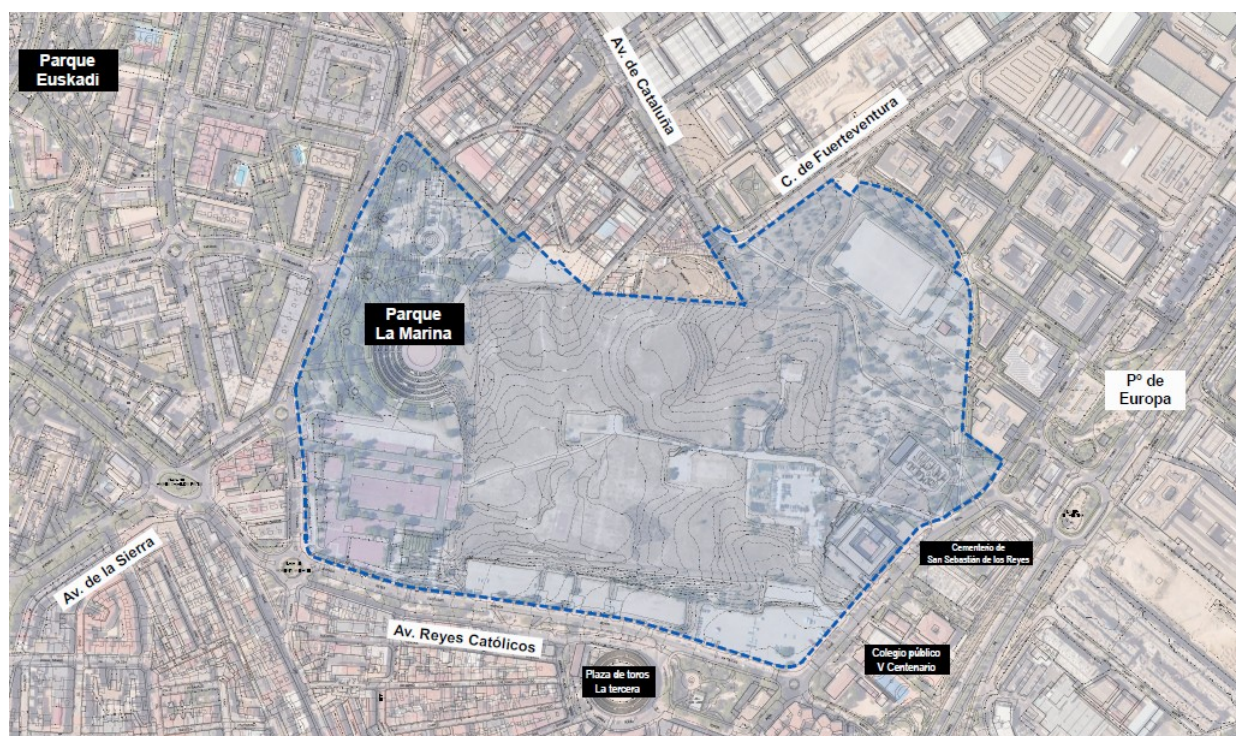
Parque Euskadi

Av. de Cataluña

C. de Fuerteventura

Parque La Marina

Pº de Europa

Av. de la Sierra

Cementerio de San Sebastián de los Reyes

Av. Reyes Católicos

Plaza de toros La tercera

Colegio público V Centenario